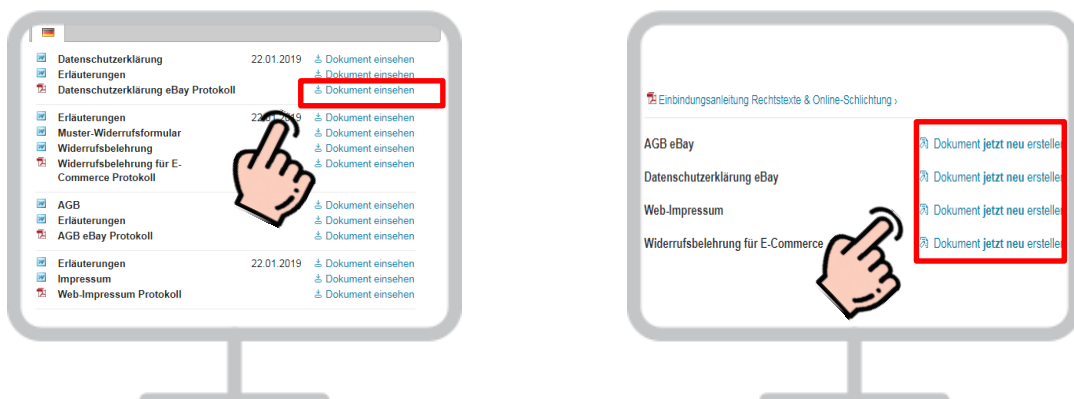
Datenschutzerklärung 22.01.2019 Dokument einsehen
Erläuterungen Dokument einsehen
Datenschutzerklärung eBay Protokoll Dokument einsehen

Erläuterungen 22.01.2019 Dokument einsehen
Muster-Widerrufsformular Dokument einsehen
Widerrufsbelehrung Dokument einsehen
Widerrufsbelehrung für E-Commerce Protokoll Dokument einsehen

AGB Dokument einsehen
Erläuterungen Dokument einsehen
AGB eBay Protokoll Dokument einsehen

Erläuterungen 22.01.2019 Dokument einsehen
Impressum Dokument einsehen
Web-Impressum Protokoll Dokument einsehen

Einbindungsanleitung Rechtstexte & Online-Schlichtung ›

AGB eBay Dokument jetzt neu erstellen
Datenschutzerklärung eBay Dokument jetzt neu erstellen
Web-Impressum Dokument jetzt neu erstellen
Widerrufsbelehrung für E-Commerce Dokument jetzt neu erstellen